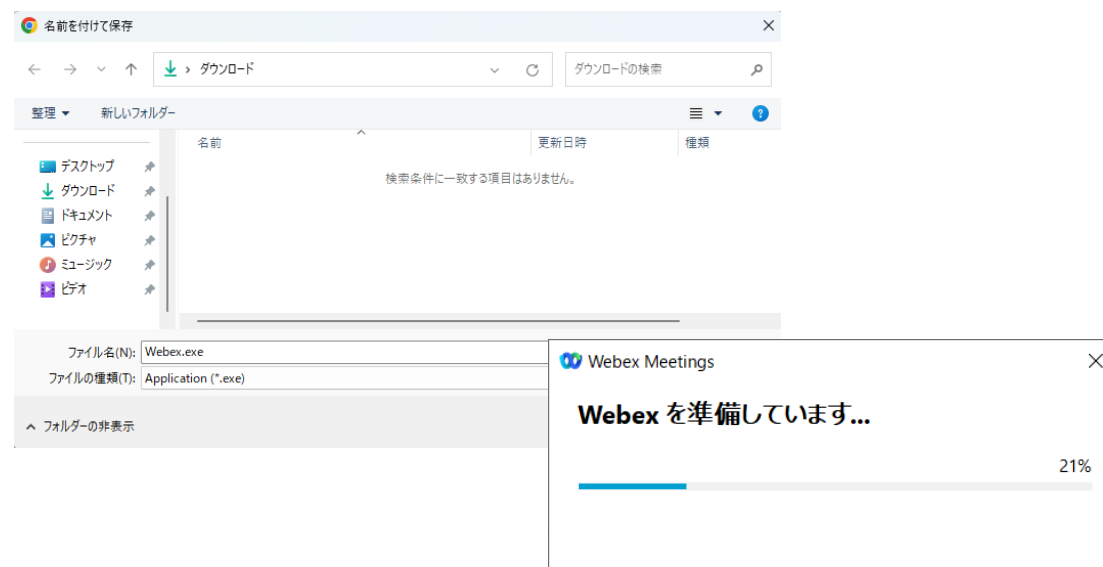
名前を付けて保存

ダウンロード

ダウンロードの検索

整理 ▾ 新しいフォルダー

デスクトップ
ダウンロード
ドキュメント
ピクチャ
ミュージック
ビデオ

名前
更新日時
種類

検索条件に一致する項目はありません。

ファイル名(N): Webex.exe
ファイルの種類(T): Application (*.exe)

フォルダーの非表示

Webex Meetings

Webex を準備しています...

21%